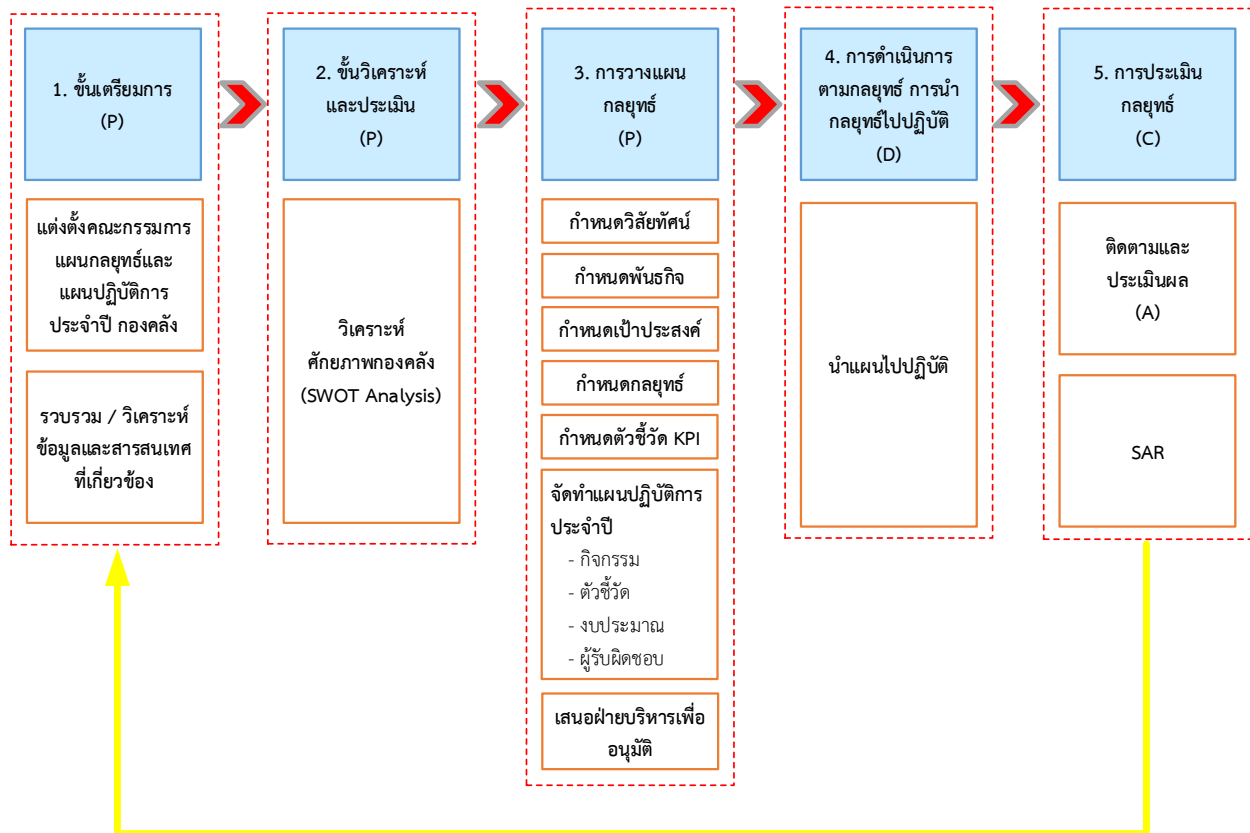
1. ขั้นเตรียมการ
(P)

แต่งตั้งคณะกรรมการแผนกลยุทธ์และแผนปฏิบัติการประจำปี กองคลัง

รวบรวม / วิเคราะห์ข้อมูลและสารสนเทศที่เกี่ยวข้อง

2. ขั้นวิเคราะห์และประเมิน
(P)

วิเคราะห์ศักยภาพกองคลัง
(SWOT Analysis)

3. การวางแผนกลยุทธ์
(P)

กำหนดวิสัยทัศน์

กำหนดพันธกิจ

กำหนดเป้าประสงค์

กำหนดกลยุทธ์

กำหนดตัวชี้วัด KPI

จัดทำแผนปฏิบัติการประจำปี
- กิจกรรม
- ตัวชี้วัด
- งบประมาณ
- ผู้รับผิดชอบ

เสนอฝ่ายบริหารเพื่ออนุมัติ

4. การดำเนินการตามกลยุทธ์ การนำกลยุทธ์ไปปฏิบัติ
(D)

นำแผนไปปฏิบัติ

5. การประเมินกลยุทธ์
(C)

ติดตามและประเมินผล
(A)

SAR